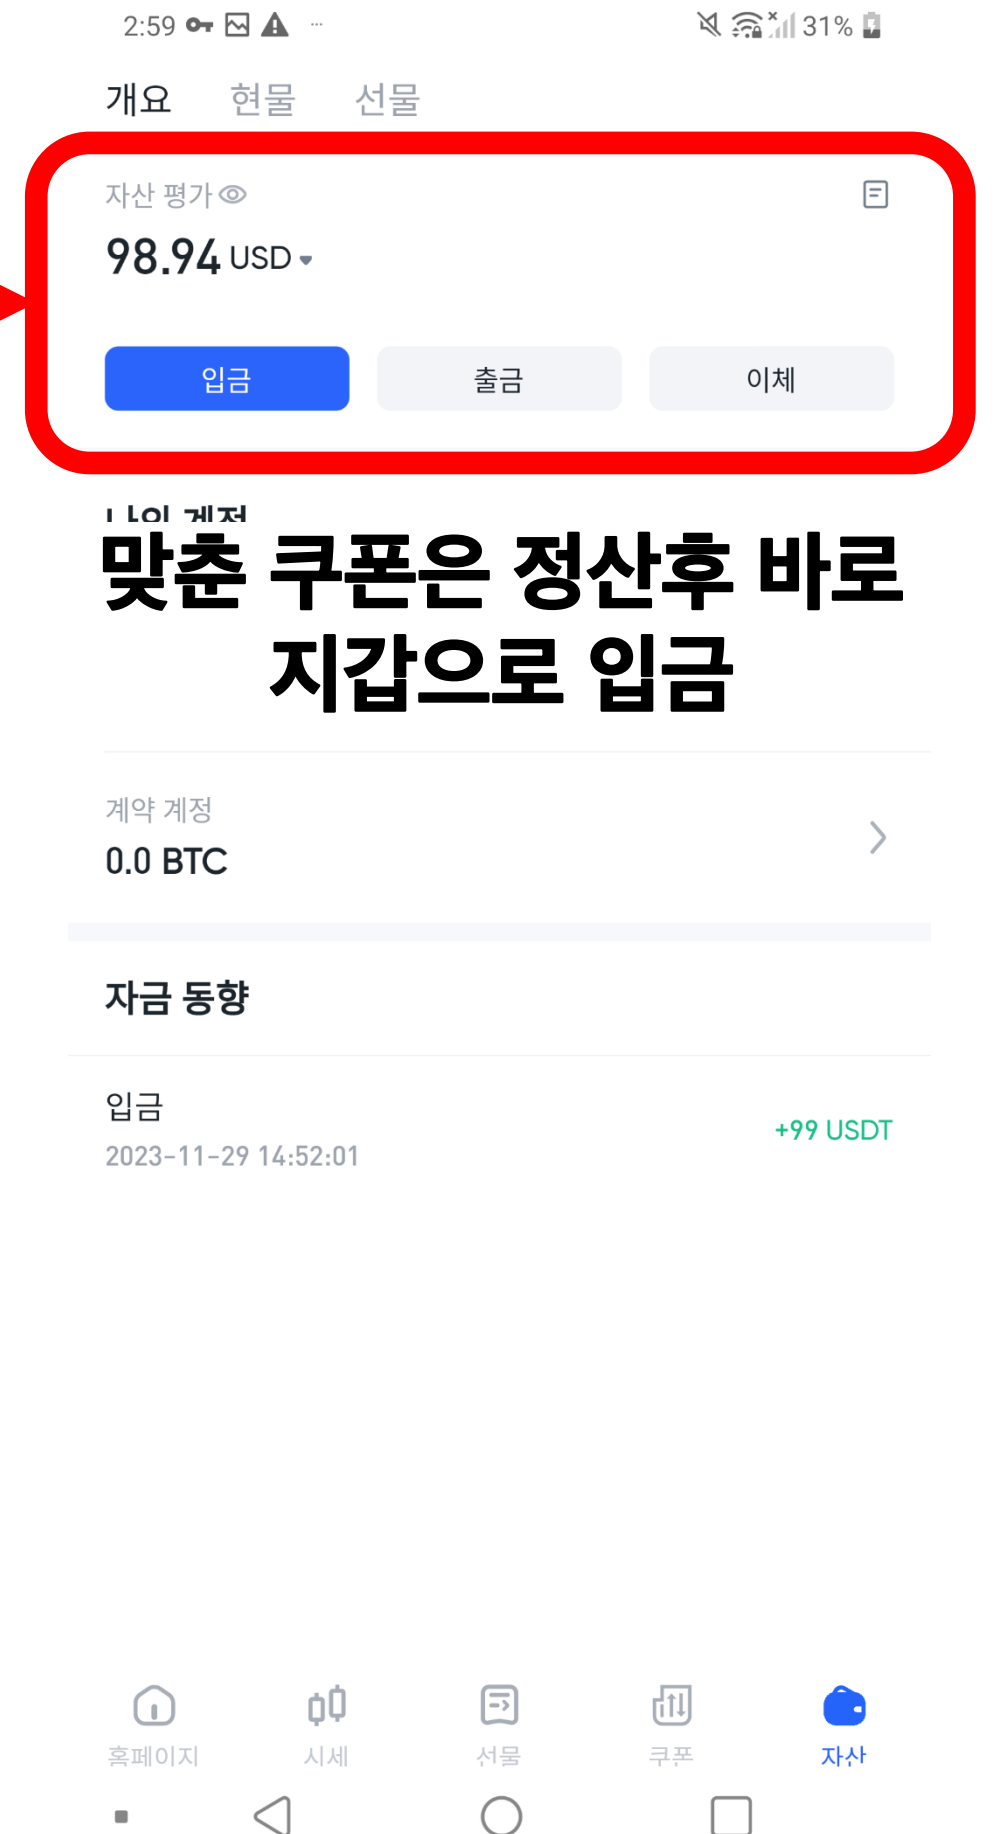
2:59 ··· 31%

개요 현물 선물

자산 평가

98.94 USD

입금 출금 이체

나의 계정

맞춘 쿠폰은 정산후 바로 지갑으로 입금

계약 계정
0.0 BTC

자금 동향

입금
2023-11-29 14:52:01
+99 USDT

홈페이지 시세 선물 쿠폰 자산